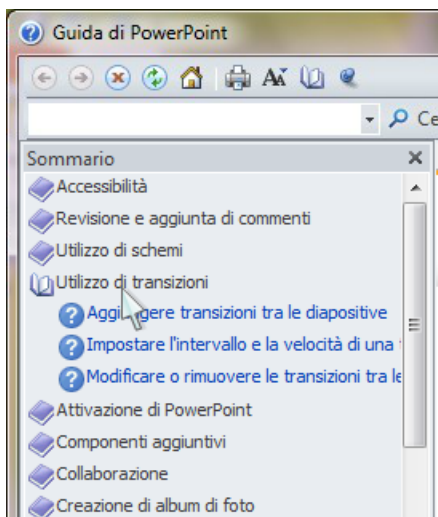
Guida di PowerPoint

Ce

Sommario

Accessibilità

Revisione e aggiunta di commenti

Utilizzo di schemi

Utilizzo di transizioni

Aggi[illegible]gere transizioni tra le diapositive

Impostare l'intervallo e la velocità di una

Modificare o rimuovere le transizioni tra le

Attivazione di PowerPoint

Componenti aggiuntivi

Collaborazione

Creazione di album di foto